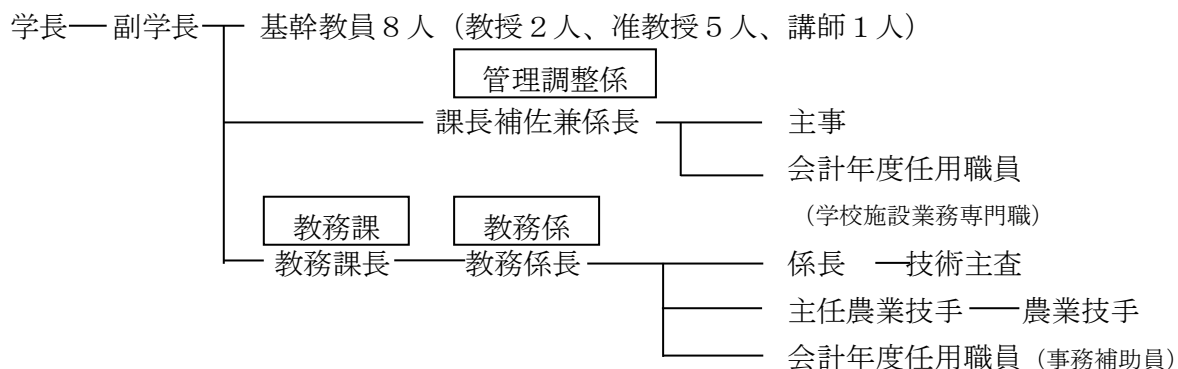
学長 副学長 基幹教員８人（教授２人、准教授５人、講師１人）

管理調整係

課長補佐兼係長

主事

会計年度任用職員

（学校施設業務専門職）

教務課

教務係

教務課長

教務係長

係長

技術主査

主任農業技手

農業技手

会計年度任用職員（事務補助員）